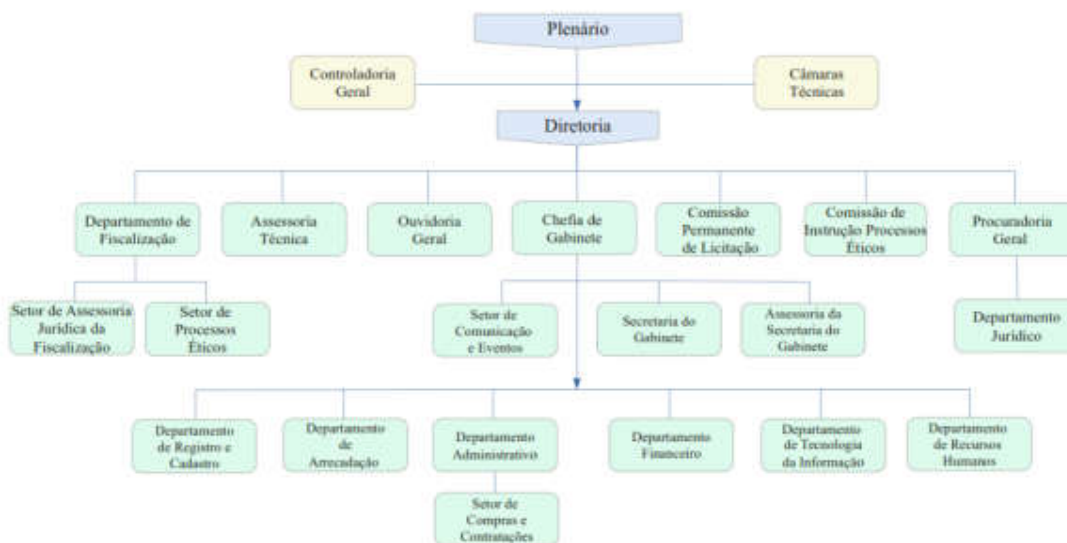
Plenário

Controladoria Geral

Câmaras Técnicas

Diretoria

Departamento de Fiscalização

Assessoria Técnica

Ouvidoria Geral

Chefia de Gabinete

Comissão Permanente de Licitação

Comissão de Instrução Processos Éticos

Procuradoria Geral

Setor de Assessoria Jurídica da Fiscalização

Setor de Processos Éticos

Setor de Comunicação e Eventos

Secretaria do Gabinete

Assessoria da Secretaria do Gabinete

Departamento Jurídico

Departamento de Registro e Cadastro

Departamento de Arrecadação

Departamento Administrativo

Departamento Financeiro

Departamento de Tecnologia da Informação

Departamento de Recursos Humanos

Setor de Compras e Contratações